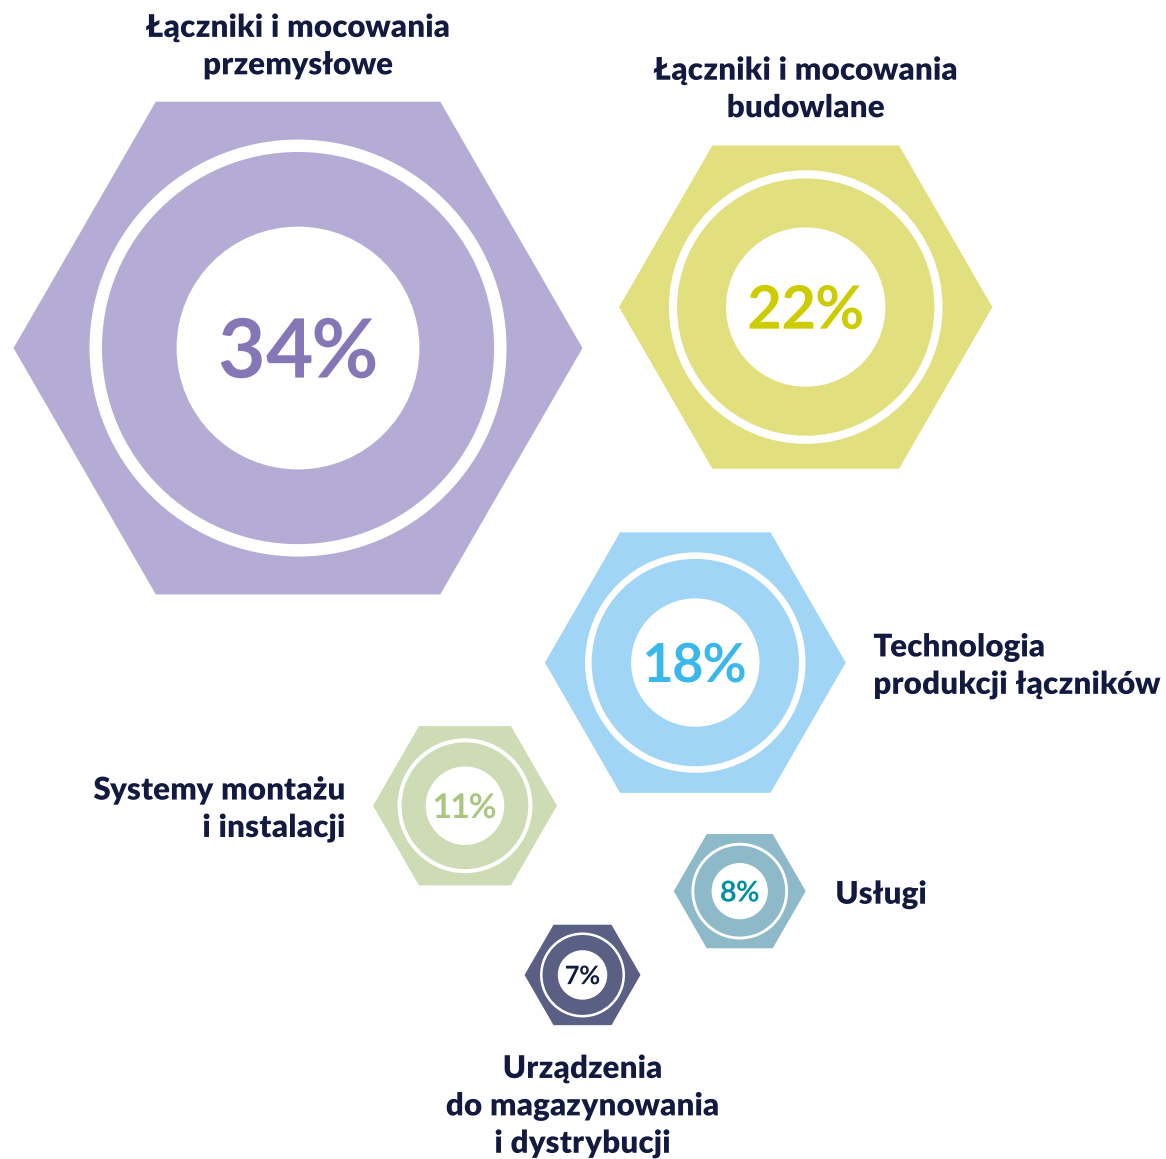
Łączniki i mocowania przemysłowe

34%

Łączniki i mocowania budowlane

22%

18%

Technologia produkcji łączników

Systemy montażu i instalacji

11%

8%

Usługi

7%

Urządzenia do magazynowania i dystrybucji